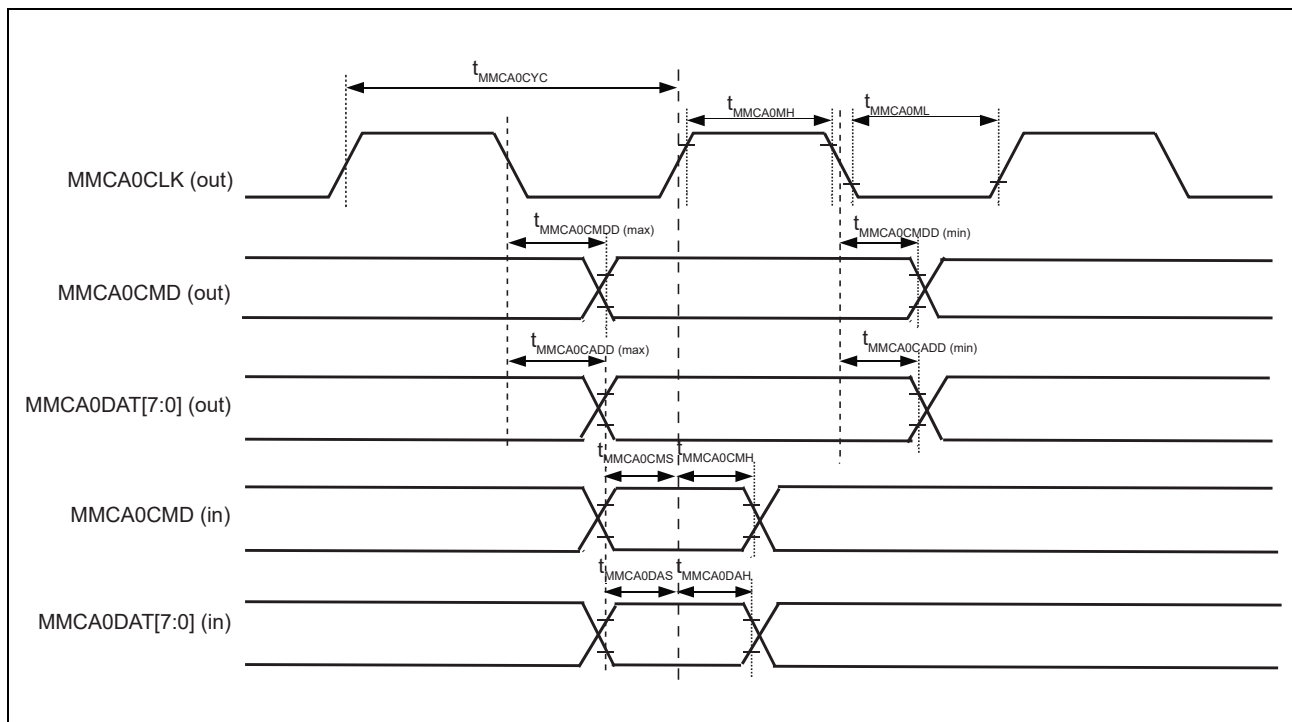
$t_{MMCA0CYC}$

$t_{MMCA0MH}$

$t_{MMCA0ML}$

MMCA0CLK (out)

$t_{MMCA0CMDD\ (max)}$

$t_{MMCA0CMDD\ (min)}$

MMCA0CMD (out)

$t_{MMCA0CADD\ (max)}$

$t_{MMCA0CADD\ (min)}$

MMCA0DAT[7:0] (out)

$t_{MMCA0CMS}$ $t_{MMCA0CMH}$

MMCA0CMD (in)

$t_{MMCA0DAS}$ $t_{MMCA0DAH}$

MMCA0DAT[7:0] (in)